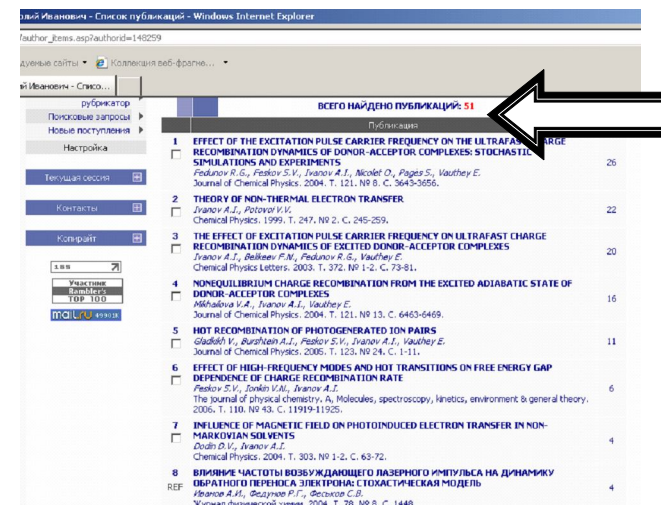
олий Иванович - Список публикаций - Windows Internet Explorer

/author_items.asp?authorid=148259

дуемые сайты ▾ Коллекция веб-фрагме... ▾

ай Иванович - Списо...

рубрикатор
Поисковые запросы
Новые поступления
Настройка

Текущая сессия
Контакты
Копирайт

Участник Rambler's TOP 100

mail.ru

ВСЕГО НАЙДЕНО ПУБЛИКАЦИЙ: 51

Публикация

| | Публикация | |
|---|---|---|
| 1 | EFFECT OF THE EXCITATION PULSE CARRIER FREQUENCY ON THE ULTRAFAST CHARGE RECOMBINATION DYNAMICS OF DONOR-ACCEPTOR COMPLEXES: STOCHASTIC SIMULATIONS AND EXPERIMENTS Fedunov R.G., Feskov S.V., Ivanov A.I., Nicolet O., Pages S., Vauthey E. Journal of Chemical Physics. 2004. Т. 121. № 8. С. 3643-3656. | 26 |
| 2 | THEORY OF NON-THERMAL ELECTRON TRANSFER Ivanov A.I., Potovoi V.V. Chemical Physics. 1999. Т. 247. № 2. С. 245-259. | 22 |
| 3 | THE EFFECT OF EXCITATION PULSE CARRIER FREQUENCY ON ULTRAFAST CHARGE RECOMBINATION DYNAMICS OF EXCITED DONOR-ACCEPTOR COMPLEXES Ivanov A.I., Belikeev F.N., Fedunov R.G., Vauthey E. Chemical Physics Letters. 2003. Т. 372. № 1-2. С. 73-81. | 20 |
| 4 | NONEQUILIBRIUM CHARGE RECOMBINATION FROM THE EXCITED ADIABATIC STATE OF DONOR-ACCEPTOR COMPLEXES Mikhailova V.A., Ivanov A.I., Vauthey E. Journal of Chemical Physics. 2004. Т. 121. № 13. С. 6463-6469. | 16 |
| 5 | HOT RECOMBINATION OF PHOTOGENERATED ION PAIRS Gladkikh V., Burshtein A.I., Feskov S.V., Ivanov A.I., Vauthey E. Journal of Chemical Physics. 2005. Т. 123. № 24. С. 1-11. | 11 |
| 6 | EFFECT OF HIGH-FREQUENCY MODES AND HOT TRANSITIONS ON FREE ENERGY GAP DEPENDENCE OF CHARGE RECOMBINATION RATE Feskov S.V., Ionkin V.N., Ivanov A.I. The journal of physical chemistry. A, Molecules, spectroscopy, kinetics, environment & general theory. 2006. Т. 110. № 43. С. 11919-11925. | 6 |
| 7 | INFLUENCE OF MAGNETIC FIELD ON PHOTOINDUCED ELECTRON TRANSFER IN NON-MARKOVIAN SOLVENTS Dodin D.V., Ivanov A.I. Chemical Physics. 2004. Т. 303. № 1-2. С. 63-72. | 4 |
| 8 REF | ВЛИЯНИЕ ЧАСТОТЫ ВОЗБУЖДАЮЩЕГО ЛАЗЕРНОГО ИМПУЛЬСА НА ДИНАМИКУ ОБРАТНОГО ПЕРЕНОСА ЭЛЕКТРОНА: СТОХАСТИЧЕСКАЯ МОДЕЛЬ Иванов А.И., Федунов Р.Г., Феськов С.В. Журнал физической химии. 2004. Т. 78. № 8. С. 1448 | 4 |